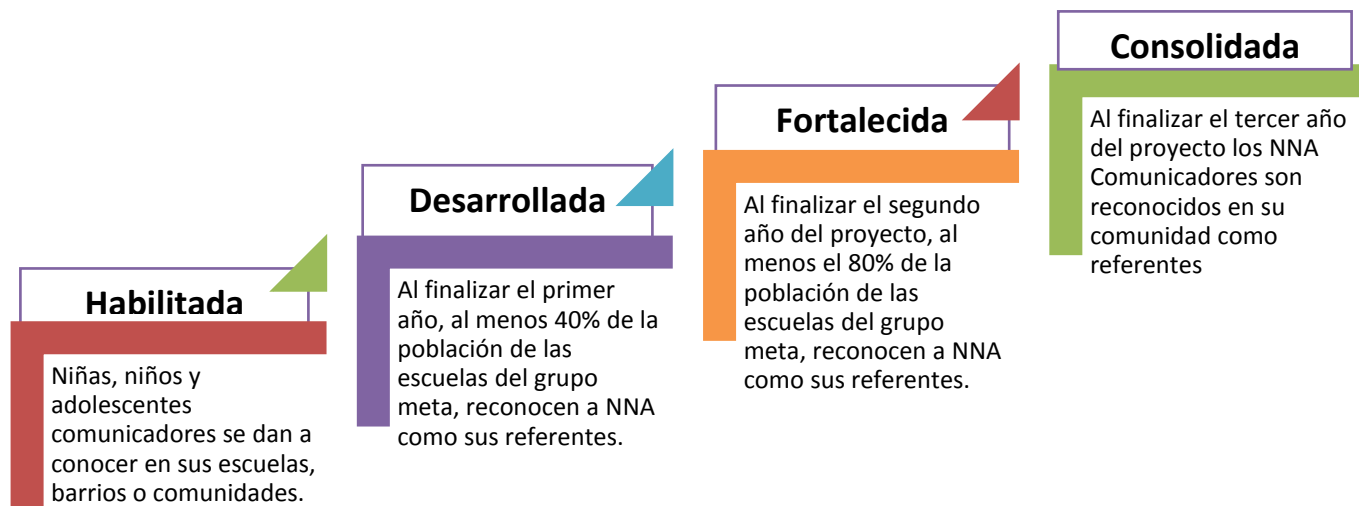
Habilitada

Niñas, niños y adolescentes comunicadores se dan a conocer en sus escuelas, barrios o comunidades.

Desarrollada

Al finalizar el primer año, al menos 40% de la población de las escuelas del grupo meta, reconocen a NNA como sus referentes.

Fortalecida

Al finalizar el segundo año del proyecto, al menos el 80% de la población de las escuelas del grupo meta, reconocen a NNA como sus referentes.

Consolidada

Al finalizar el tercer año del proyecto los NNA Comunicadores son reconocidos en su comunidad como referentes